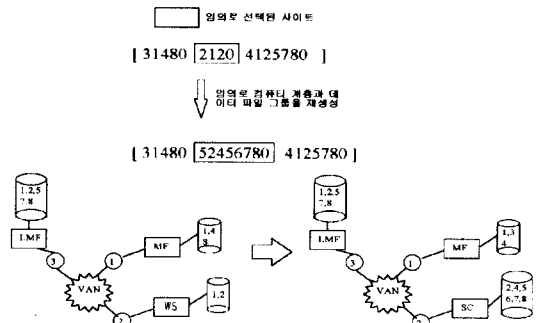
임의로 선택된 사이트

[ 31480 2120 4125780 ]

임의로 컴퓨터 계층과 데이터 파일 그룹을 재생성

[ 31480 52456780 4125780 ]

1,2,5
7,8

LMF

3

1

MF

1,4
8

VAN

WS

1,2

2

1,2,5
7,8

LMF

3

1

MF

1,3
4

VAN

SC

2,4,5
6,7,8

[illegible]